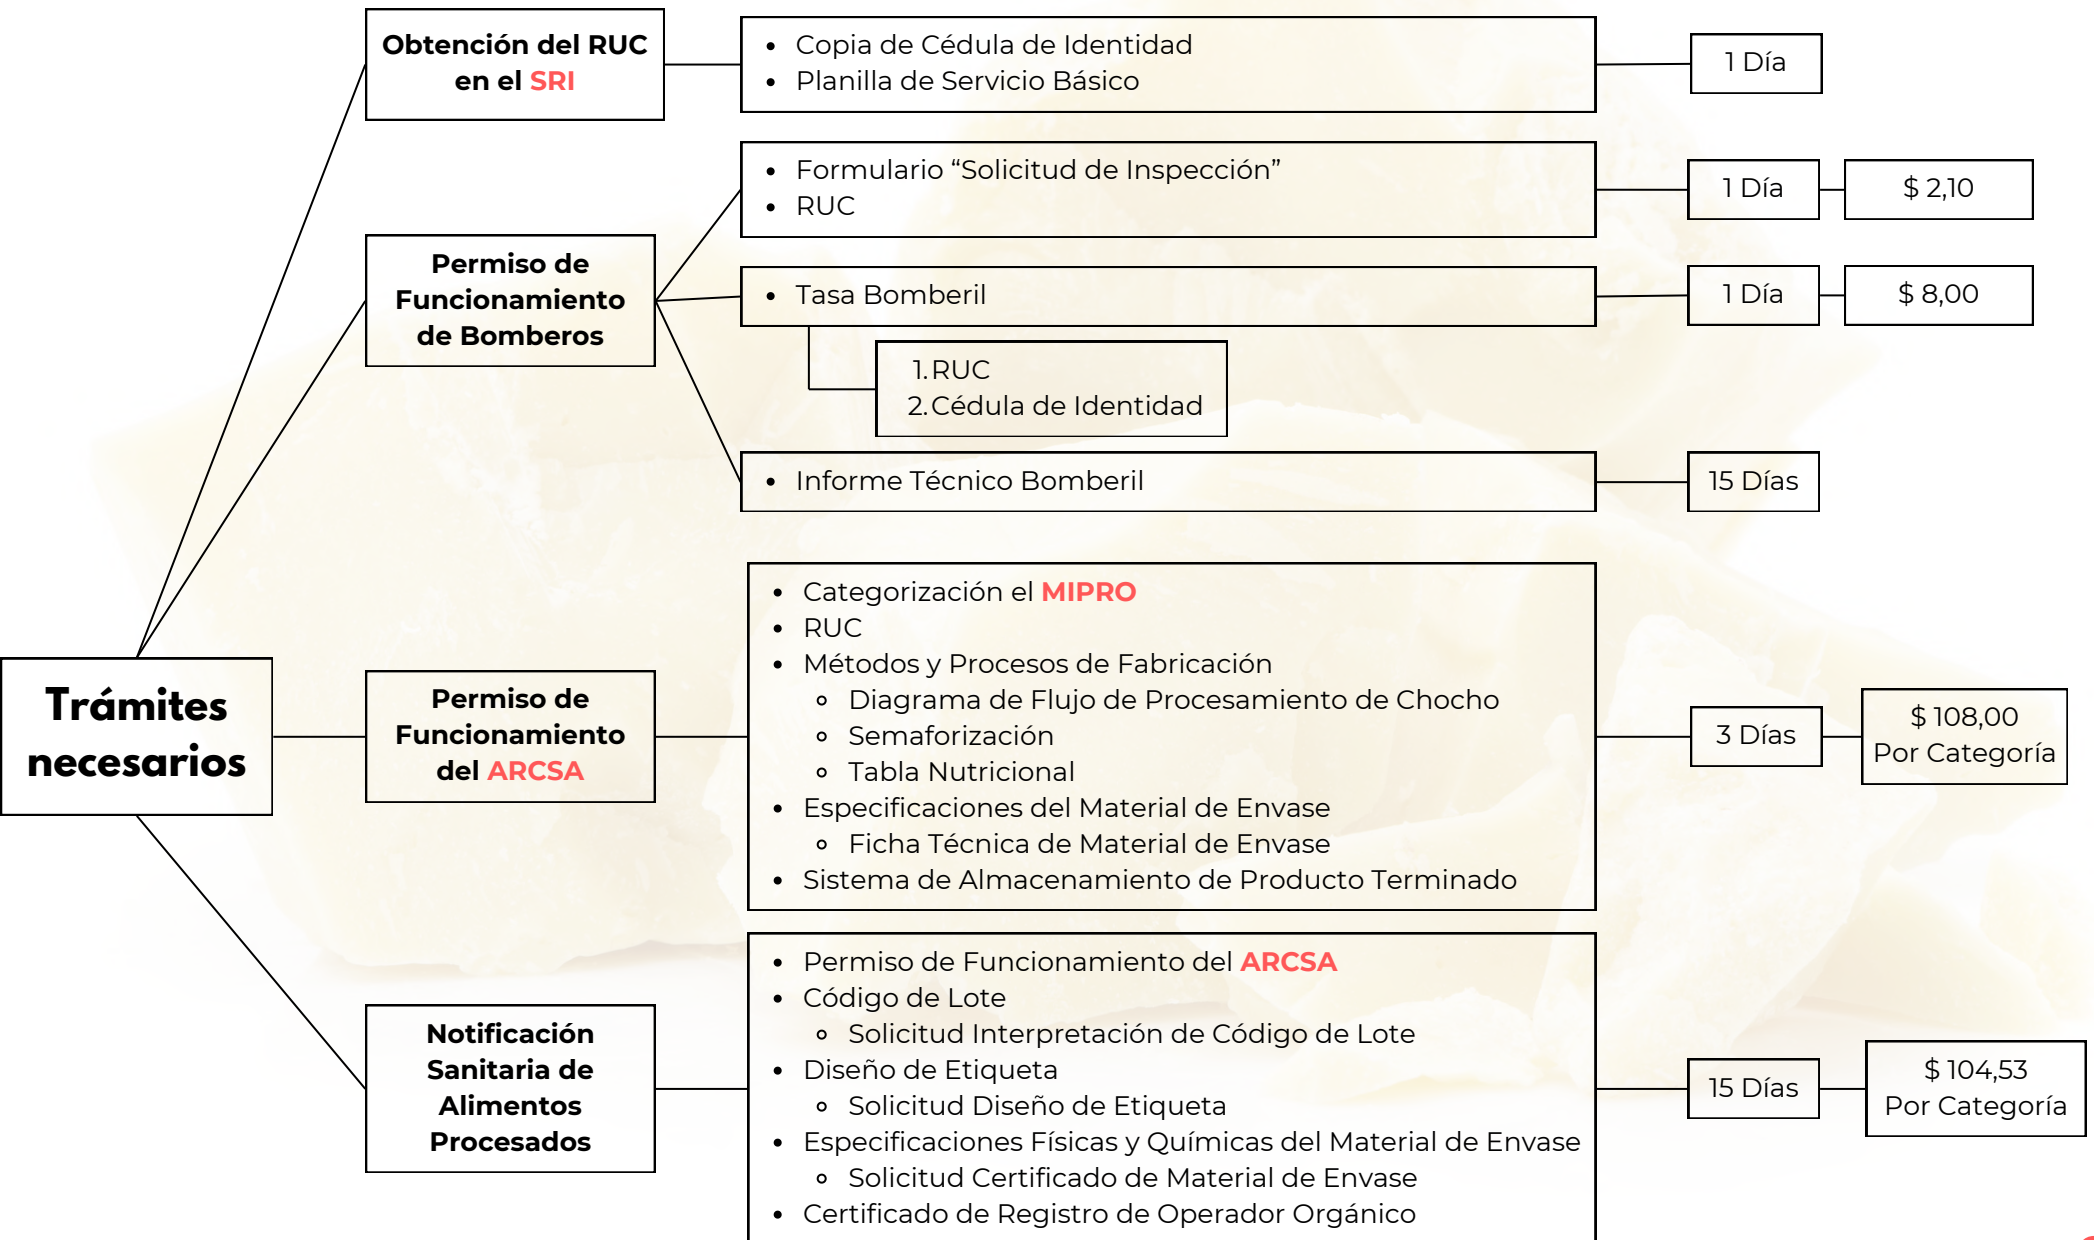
Trámites necesarios

Obtención del RUC en el SRI

- Copia de Cédula de Identidad
- Planilla de Servicio Básico

1 Día

Permiso de Funcionamiento de Bomberos

- Formulario “Solicitud de Inspección”
- RUC

1 Día

$ 2,10

- Tasa Bomberil

1 Día

$ 8,00

1. RUC
2. Cédula de Identidad

- Informe Técnico Bomberil

15 Días

Permiso de Funcionamiento del ARCSA

- Categorización el MIPRO
- RUC
- Métodos y Procesos de Fabricación
  - Diagrama de Flujo de Procesamiento de Chocho
  - Semaforización
  - Tabla Nutricional
- Especificaciones del Material de Envase
  - Ficha Técnica de Material de Envase
- Sistema de Almacenamiento de Producto Terminado

3 Días

$ 108,00 Por Categoría

Notificación Sanitaria de Alimentos Procesados

- Permiso de Funcionamiento del ARCSA
- Código de Lote
  - Solicitud Interpretación de Código de Lote
- Diseño de Etiqueta
  - Solicitud Diseño de Etiqueta
- Especificaciones Físicas y Químicas del Material de Envase
  - Solicitud Certificado de Material de Envase
- Certificado de Registro de Operador Orgánico

15 Días

$ 104,53 Por Categoría